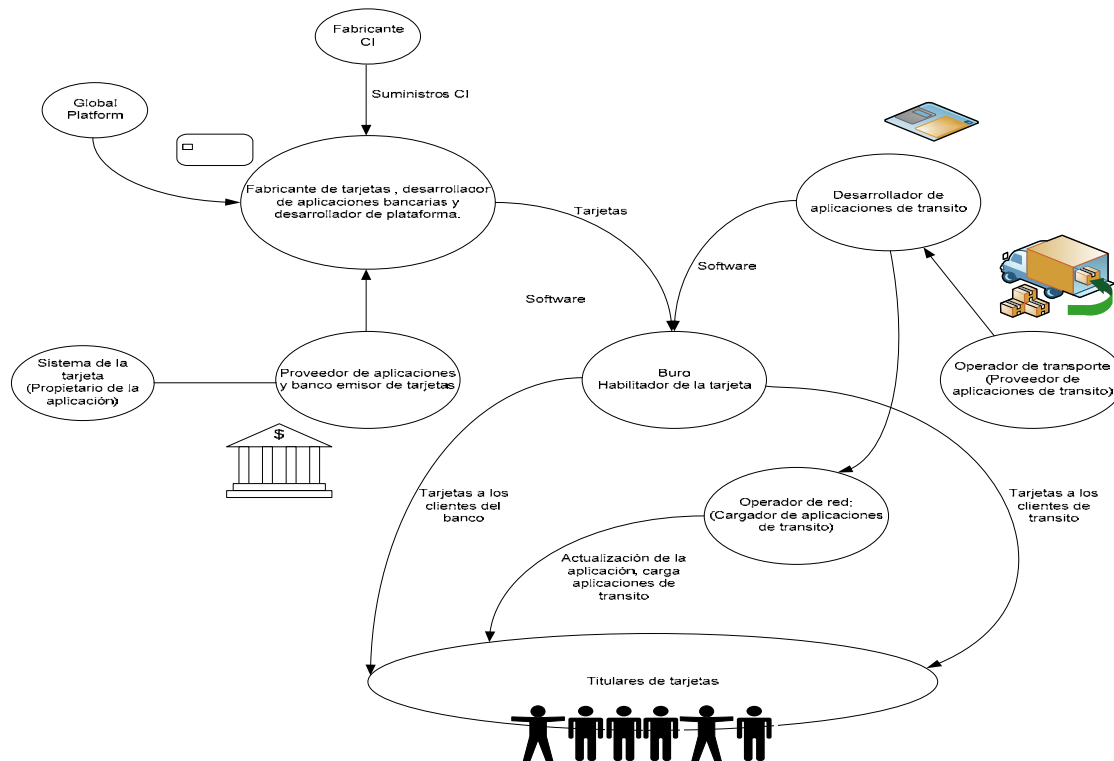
Fabricante CI

Suministros CI

Global Platform

Fabricante de tarjetas , desarrollador de aplicaciones bancarias y desarrollador de plataforma.

Tarjetas

Desarrollador de aplicaciones de transito

Software

Software

Buro Habilitador de la tarjeta

Operador de transporte (Proveedor de aplicaciones de transito)

Sistema de la tarjeta (Propietario de la aplicación)

Proveedor de aplicaciones y banco emisor de tarjetas

$

Tarjetas a los clientes del banco

Operador de red: (Cargador de aplicaciones de transito)

Tarjetas a los clientes de transito

Actualización de la aplicación, carga aplicaciones de transito

Titulares de tarjetas